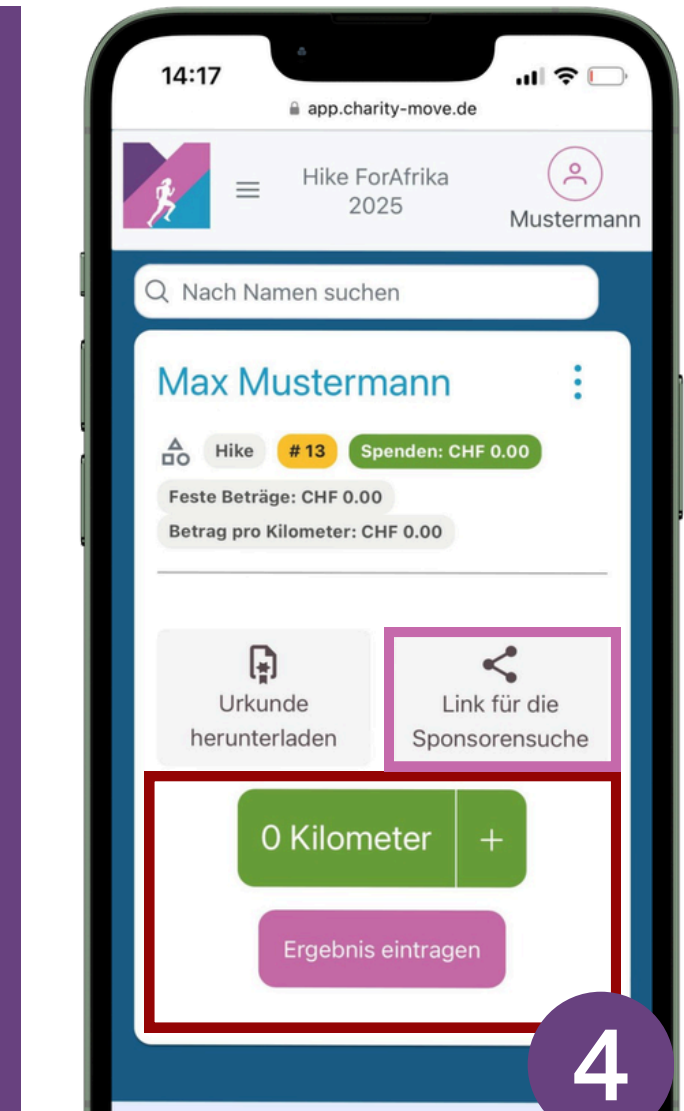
14:17

app.charity-move.de

Hike ForAfrika 2025

Mustermann

Nach Namen suchen

Max Mustermann

Hike #13 Spenden: CHF 0.00

Feste Beträge: CHF 0.00

Betrag pro Kilometer: CHF 0.00

Urkunde herunterladen

Link für die Sponsorensuche

0 Kilometer +

Ergebnis eintragen

4